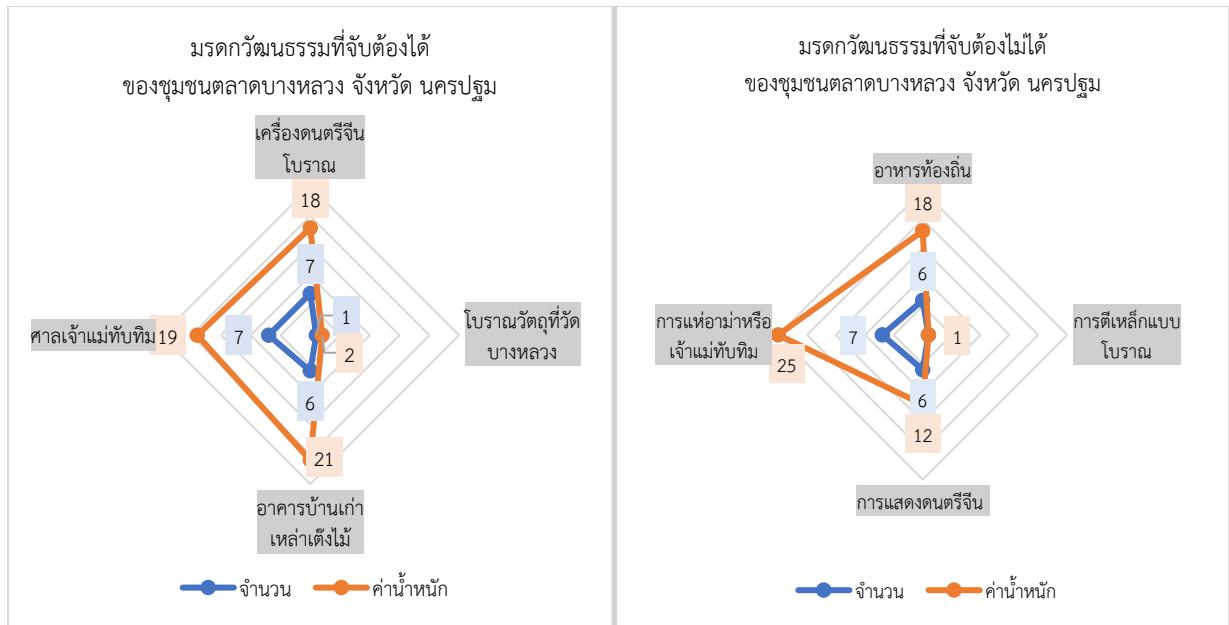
มรดกวัฒนธรรมที่จับต้องได้
ของชุมชนตลาดบางหลวง จังหวัด นครปฐม

เครื่องดนตรีจีนโบราณ
18
7
1
โบราณวัตถุที่วัดบางหลวง
2
ศาลเจ้าแม่ทับทิม
19
7
6
21
อาคารบ้านเก่าเหล่าเต๊งไม้

จำนวน
ค่าน้ำหนัก

มรดกวัฒนธรรมที่จับต้องไม่ได้
ของชุมชนตลาดบางหลวง จังหวัด นครปฐม

อาหารท้องถิ่น
18
6
การตีเหล็กแบบโบราณ
1
การแห่อาม่าหรือเจ้าแม่ทับทิม
25
7
6
12
การแสดงดนตรีจีน

จำนวน
ค่าน้ำหนัก